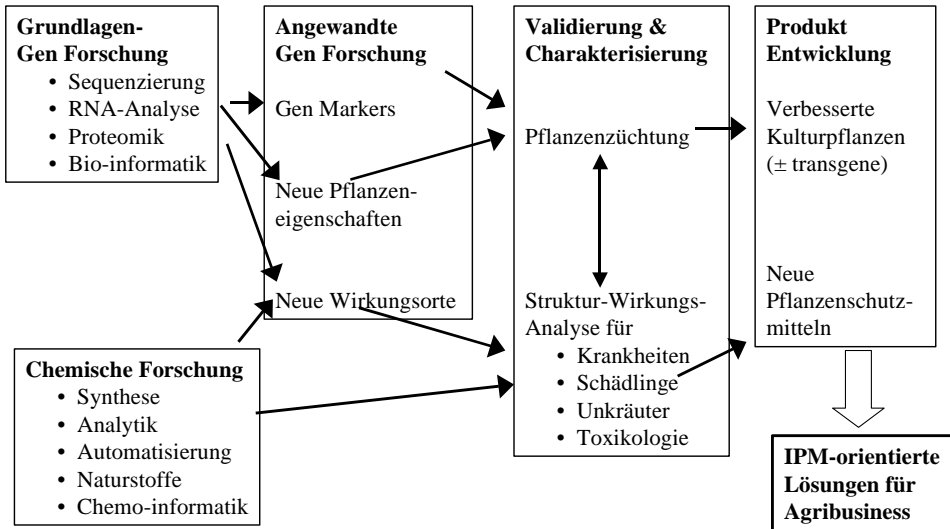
**Grundlagen-Gen Forschung**
- Sequenzierung
- RNA-Analyse
- Proteomik
- Bio-informatik

**Angewandte Gen Forschung**

Gen Markers

Neue Pflanzeneigenschaften

Neue Wirkungsorte

**Validierung & Charakterisierung**

Pflanzenzüchtung

Struktur-Wirkungs-Analyse für
- Krankheiten
- Schädlinge
- Unkräuter
- Toxikologie

**Produkt Entwicklung**

Verbesserte Kulturpflanzen ($\pm$ transgene)

Neue Pflanzenschutzmitteln

**Chemische Forschung**
- Synthese
- Analytik
- Automatisierung
- Naturstoffe
- Chemo-informatik

**IPM-orientierte Lösungen für Agribusiness**